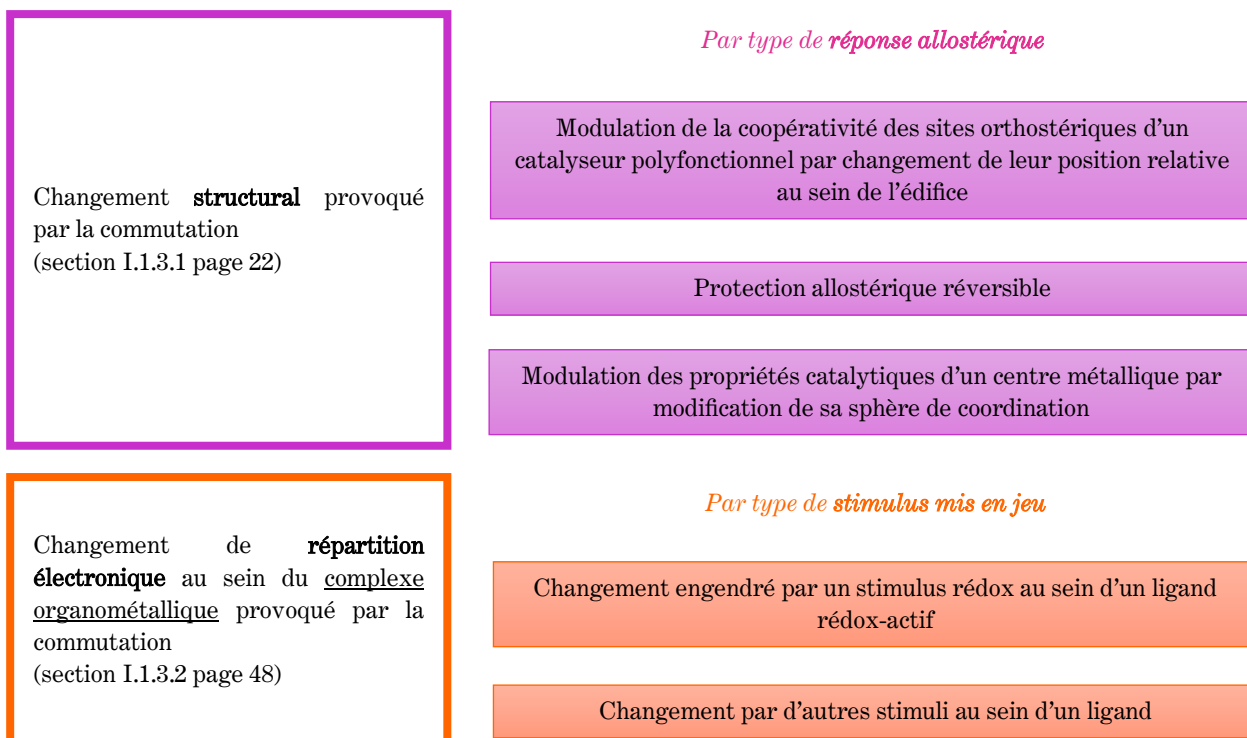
Changement **structural** provoqué par la commutation
(section I.1.3.1 page 22)

*Par type de* ***réponse allostérique***

Modulation de la coopérativité des sites orthostériques d'un catalyseur polyfonctionnel par changement de leur position relative au sein de l'édifice

Protection allostérique réversible

Modulation des propriétés catalytiques d'un centre métallique par modification de sa sphère de coordination

Changement de **répartition électronique** au sein du complexe organométallique provoqué par la commutation
(section I.1.3.2 page 48)

*Par type de* ***stimulus mis en jeu***

Changement engendré par un stimulus rédox au sein d'un ligand rédox-actif

Changement par d'autres stimuli au sein d'un ligand